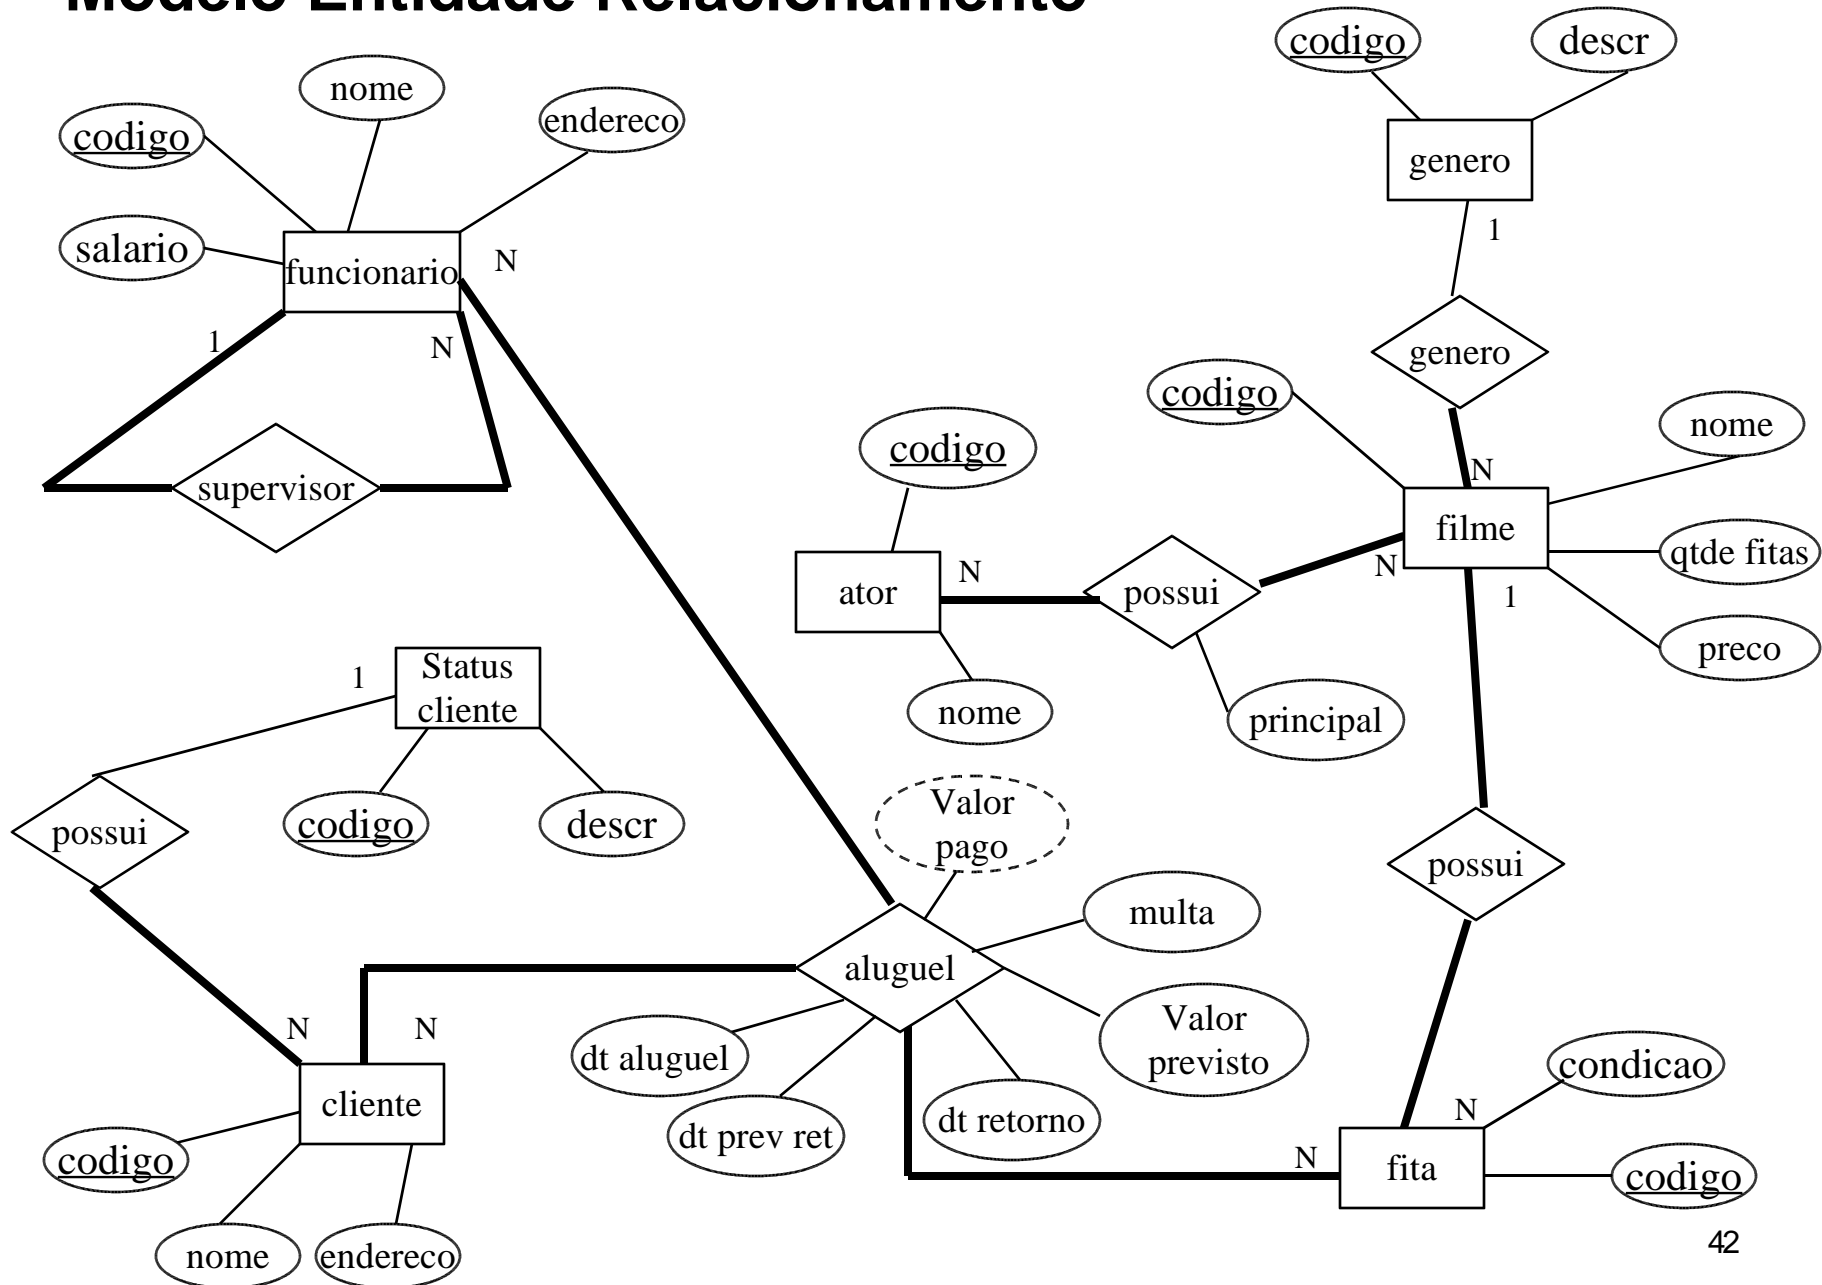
Modelo Entidade Relacionamento

codigo
descr
genero
1
genero
nome
codigo
salario
endereco
funcionario
N
1
N
supervisor
codigo
N
nome
codigo
filme
N
ator
N
possui
qtde fitas
1
preco
nome
principal
Status cliente
1
codigo
descr
possui
Valor pago
possui
multa
aluguel
N
N
Valor previsto
dt aluguel
condicao
cliente
dt prev ret
dt retorno
N
N
fita
codigo
codigo
nome
endereco
42